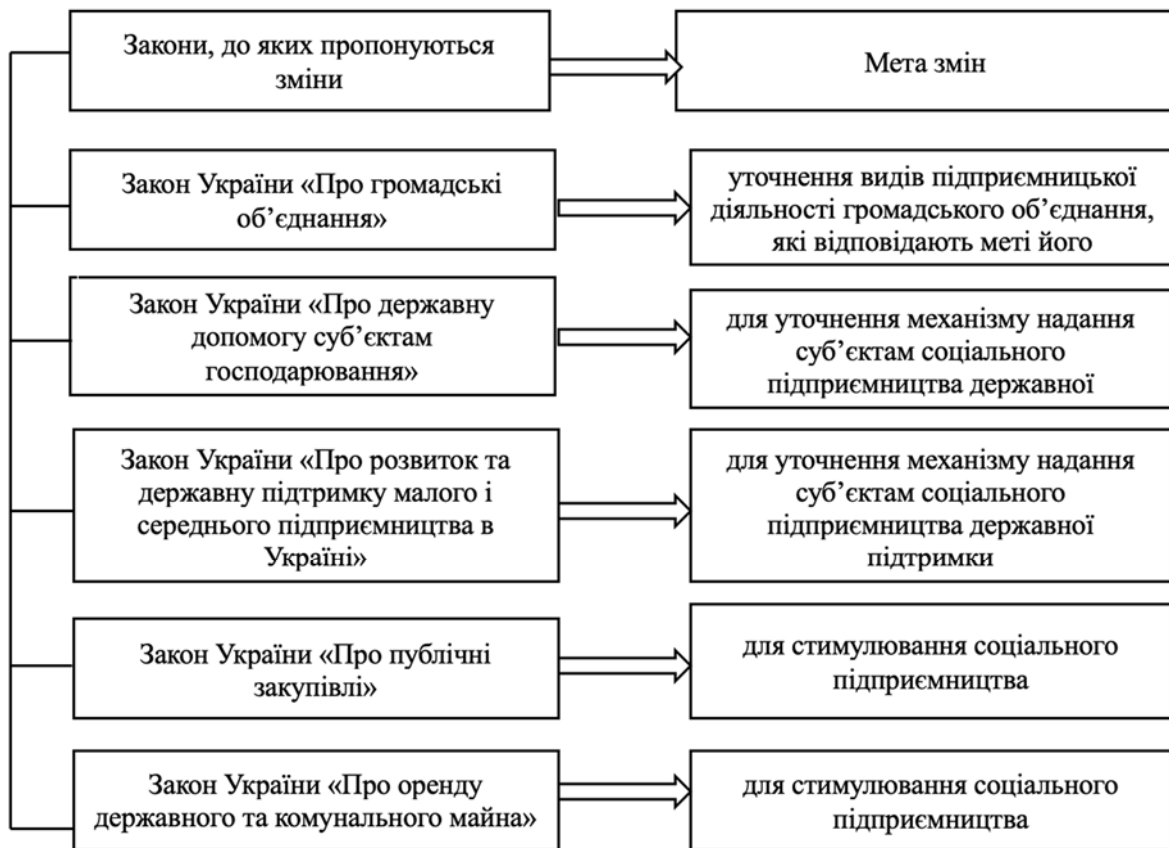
Закони, до яких пропонуються зміни

Мета змін

Закон України «Про громадські об’єднання»

уточнення видів підприємницької діяльності громадського об’єднання, які відповідають меті його

Закон України «Про державну допомогу суб’єктам господарювання»

для уточнення механізму надання суб’єктам соціального підприємництва державної

Закон України «Про розвиток та державну підтримку малого і середнього підприємництва в Україні»

для уточнення механізму надання суб’єктам соціального підприємництва державної підтримки

Закон України «Про публічні закупівлі»

для стимулювання соціального підприємництва

Закон України «Про оренду державного та комунального майна»

для стимулювання соціального підприємництва